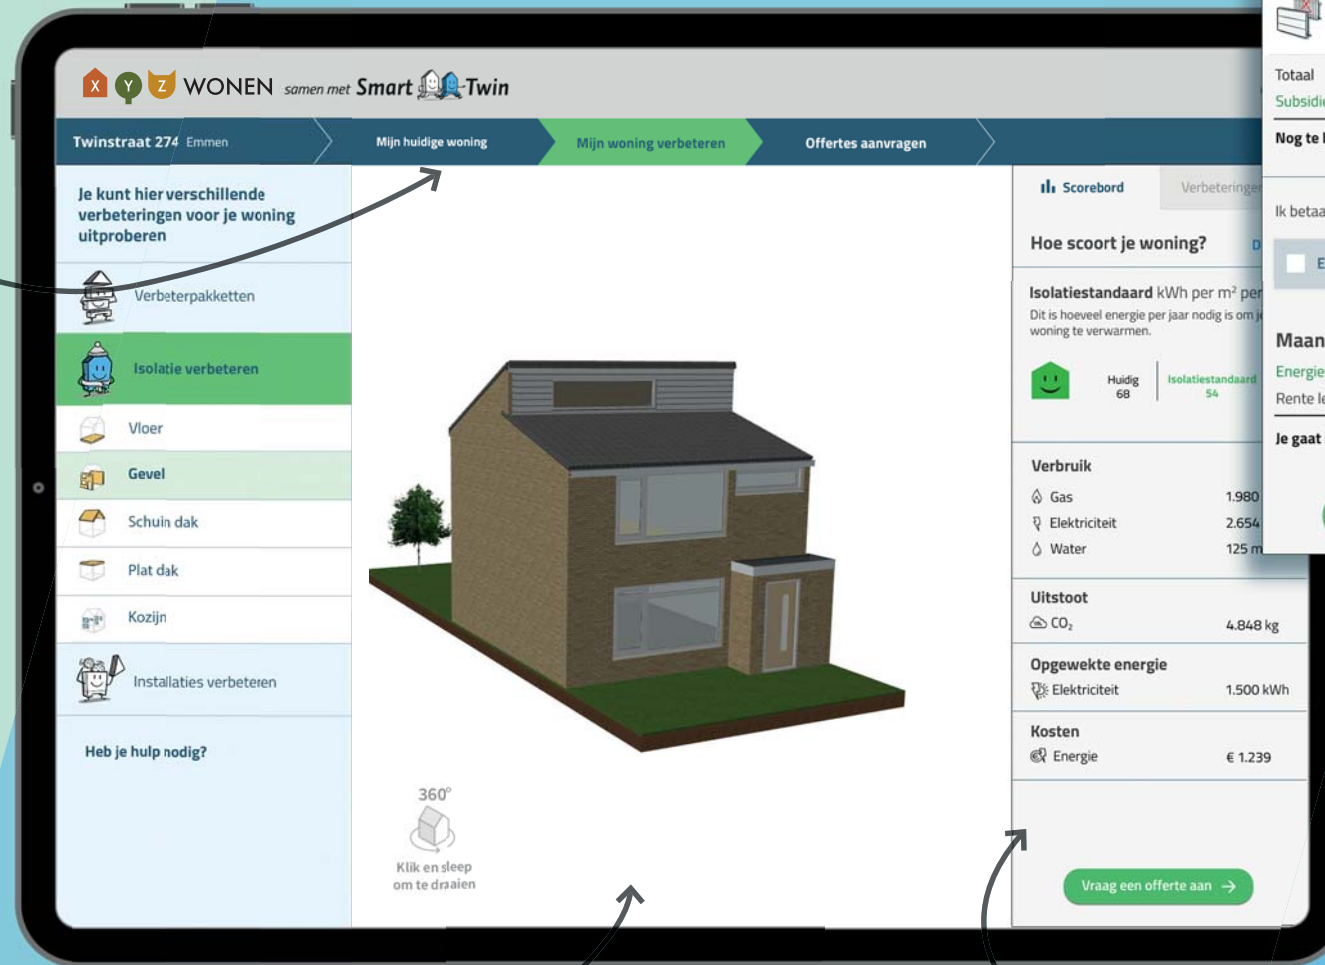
X Y Z WONEN samen met Smart Twin

Twinstraat 274 Emmen | Mijn huidige woning | Mijn woning verbeteren | Offertes aanvragen

Je kunt hier verschillende verbeteringen voor je woning uitproberen

Verbeterpakketten

Isolatie verbeteren

Vloer

Gevel

Schuin dak

Plat dak

Kozijn

Installaties verbeteren

Heb je hulp nodig?

360°

Klik en sleep om te draaien

Scoreboord | Verbeteringe

Hoe scoort je woning?

Isolatiestandaard kWh per m² per

Dit is hoeveel energie per jaar nodig is om j woning te verwarmen.

Huidig 68 | Isolatiestandaard 54

Verbruik

Gas 1.980

Elektriciteit 2.654

Water 125 m

Uitstoot

$CO_2$ 4.848 kg

Opgewekte energie

Elektriciteit 1.500 kWh

Kosten

Energie € 1.239

Vraag een offerte aan →

Totaal

Subsidi

Nog te

Ik betaa

E

Maan

Energie

Rente le

Je gaat